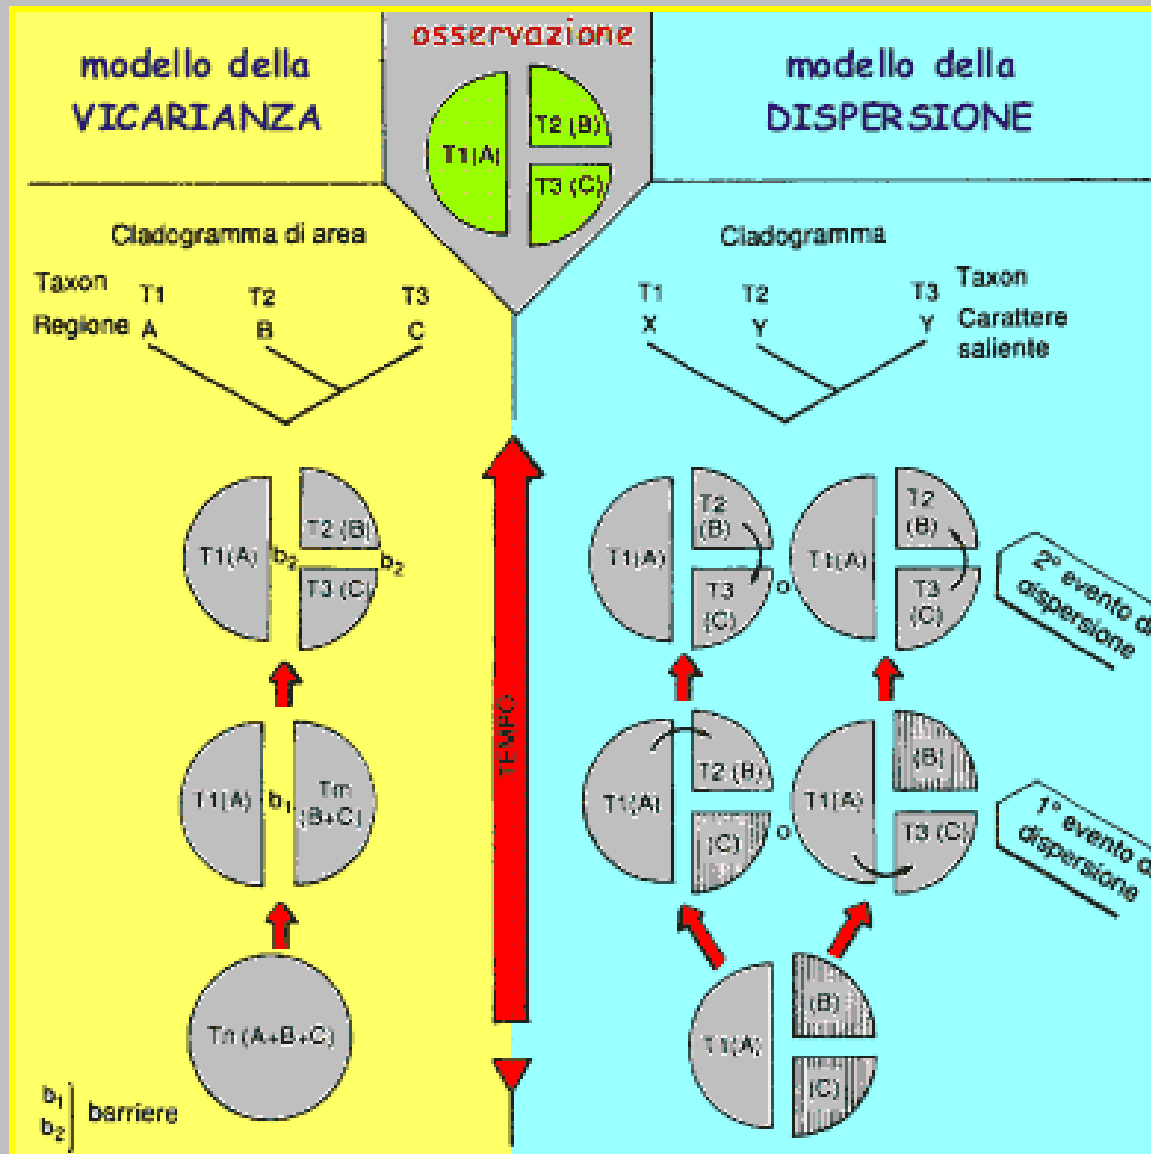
modello della
VICARIANZA

osservazione

T1 (A)
T2 (B)
T3 (C)

modello della
DISPERSIONE

Cladogramma di area

Taxon T1 T2 T3
Regione A B C

Cladogramma

T1 T2 T3 Taxon
X Y Y Carattere saliente

T1(A)
$b_2$
T2 (B)
$b_2$
T3 (C)

T1(A)
$b_1$
Tm (B+C)

Tn (A+B+C)

$b_1$
$b_2$
barriere

TEMPO

T1(A)
T2 (B)
T3 (C)
o
T1(A)
T2 (B)
T3 (C)

2° evento di dispersione

T1(A)
T2 (B)
(C)
o
T1(A)
(B)
T3 (C)

1° evento di dispersione

T1(A)
(B)
(C)